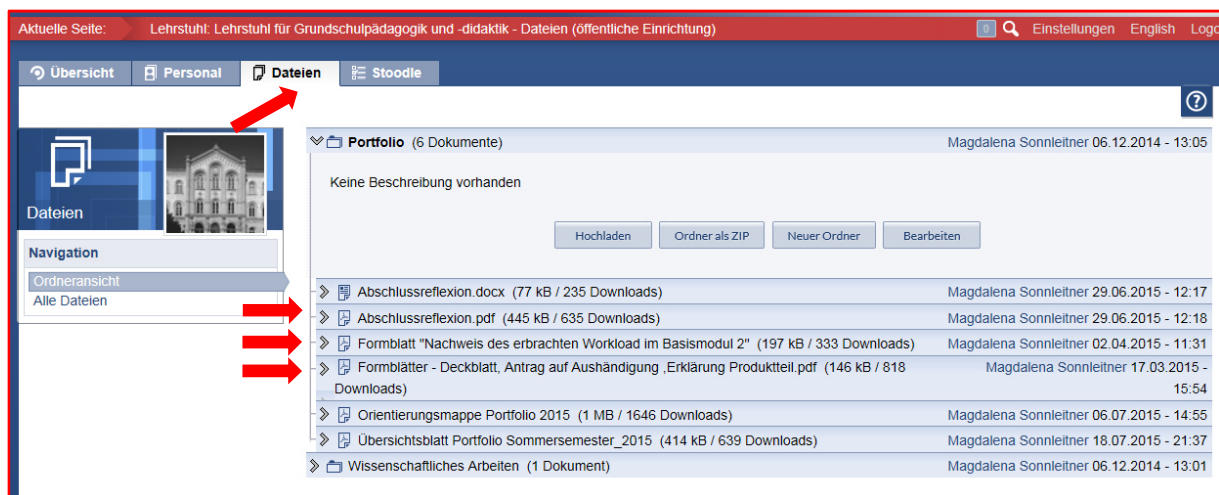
Aktuelle Seite: Lehrstuhl: Lehrstuhl für Grundschulpädagogik und -didaktik - Dateien (öffentliche Einrichtung)

0 Einstellungen English Logo

Übersicht Personal Dateien Stoodle

Dateien

Navigation

Ordneransicht
Alle Dateien

Portfolio (6 Dokumente) Magdalena Sonnleitner 06.12.2014 - 13:05

Keine Beschreibung vorhanden

Hochladen Ordner als ZIP Neuer Ordner Bearbeiten

Abschlussreflexion.docx (77 kB / 235 Downloads) Magdalena Sonnleitner 29.06.2015 - 12:17

Abschlussreflexion.pdf (445 kB / 635 Downloads) Magdalena Sonnleitner 29.06.2015 - 12:18

Formblatt "Nachweis des erbrachten Workload im Basismodul 2" (197 kB / 333 Downloads) Magdalena Sonnleitner 02.04.2015 - 11:31

Formblätter - Deckblatt, Antrag auf Aushändigung ,Erklärung Produktteil.pdf (146 kB / 818 Downloads) Magdalena Sonnleitner 17.03.2015 - 15:54

Orientierungsmappe Portfolio 2015 (1 MB / 1646 Downloads) Magdalena Sonnleitner 06.07.2015 - 14:55

Übersichtsblatt Portfolio Sommersemester_2015 (414 kB / 639 Downloads) Magdalena Sonnleitner 18.07.2015 - 21:37

Wissenschaftliches Arbeiten (1 Dokument) Magdalena Sonnleitner 06.12.2014 - 13:01